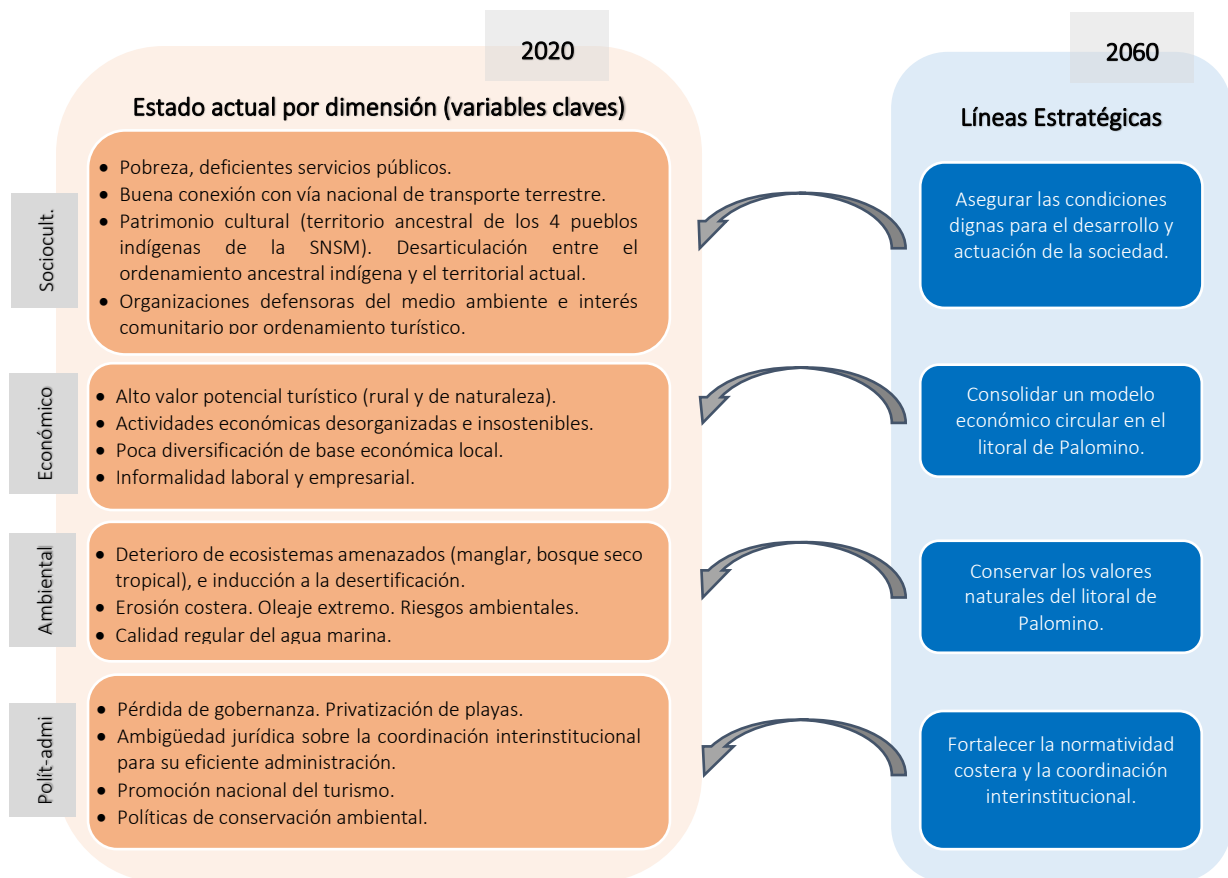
2020

Estado actual por dimensión (variables claves)

Sociocult.

- Pobreza, deficientes servicios públicos.
- Buena conexión con vía nacional de transporte terrestre.
- Patrimonio cultural (territorio ancestral de los 4 pueblos indígenas de la SNSM). Desarticulación entre el ordenamiento ancestral indígena y el territorial actual.
- Organizaciones defensoras del medio ambiente e interés comunitario por ordenamiento turístico.

Económico

- Alto valor potencial turístico (rural y de naturaleza).
- Actividades económicas desorganizadas e insostenibles.
- Poca diversificación de base económica local.
- Informalidad laboral y empresarial.

Ambiental

- Deterioro de ecosistemas amenazados (manglar, bosque seco tropical), e inducción a la desertificación.
- Erosión costera. Oleaje extremo. Riesgos ambientales.
- Calidad regular del agua marina.

Polít-admi

- Pérdida de gobernanza. Privatización de playas.
- Ambigüedad jurídica sobre la coordinación interinstitucional para su eficiente administración.
- Promoción nacional del turismo.
- Políticas de conservación ambiental.

2060

Líneas Estratégicas

Asegurar las condiciones dignas para el desarrollo y actuación de la sociedad.

Consolidar un modelo económico circular en el litoral de Palomino.

Conservar los valores naturales del litoral de Palomino.

Fortalecer la normatividad costera y la coordinación interinstitucional.